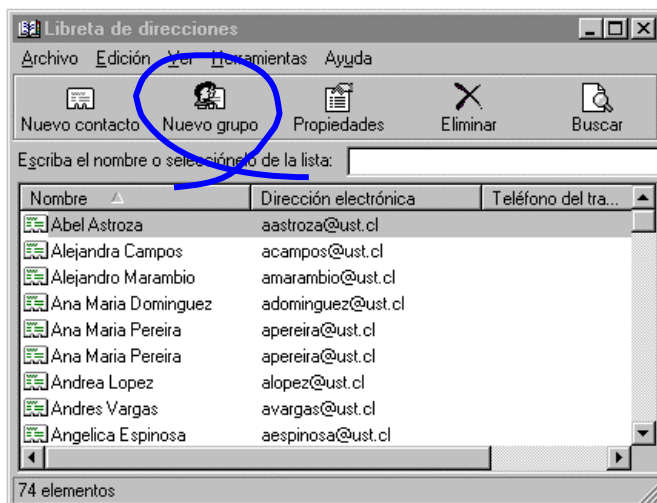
Libreta de direcciones

Archivo Edición Ver Herramientas Ayuda

Nuevo contacto Nuevo grupo Propiedades Eliminar Buscar

Escriba el nombre o selecciónelo de la lista:

| Nombre | Dirección electrónica | Teléfono del tra... |
|---|---|---|
| Abel Astroza | aastroza@ust.cl | |
| Alejandra Campos | acampos@ust.cl | |
| Alejandro Marambio | amarambio@ust.cl | |
| Ana Maria Dominguez | adominguez@ust.cl | |
| Ana Maria Pereira | apereira@ust.cl | |
| Ana Maria Pereira | apereira@ust.cl | |
| Andrea Lopez | alopez@ust.cl | |
| Andres Vargas | avargas@ust.cl | |
| Angelica Espinosa | aespinosa@ust.cl | |

74 elementos